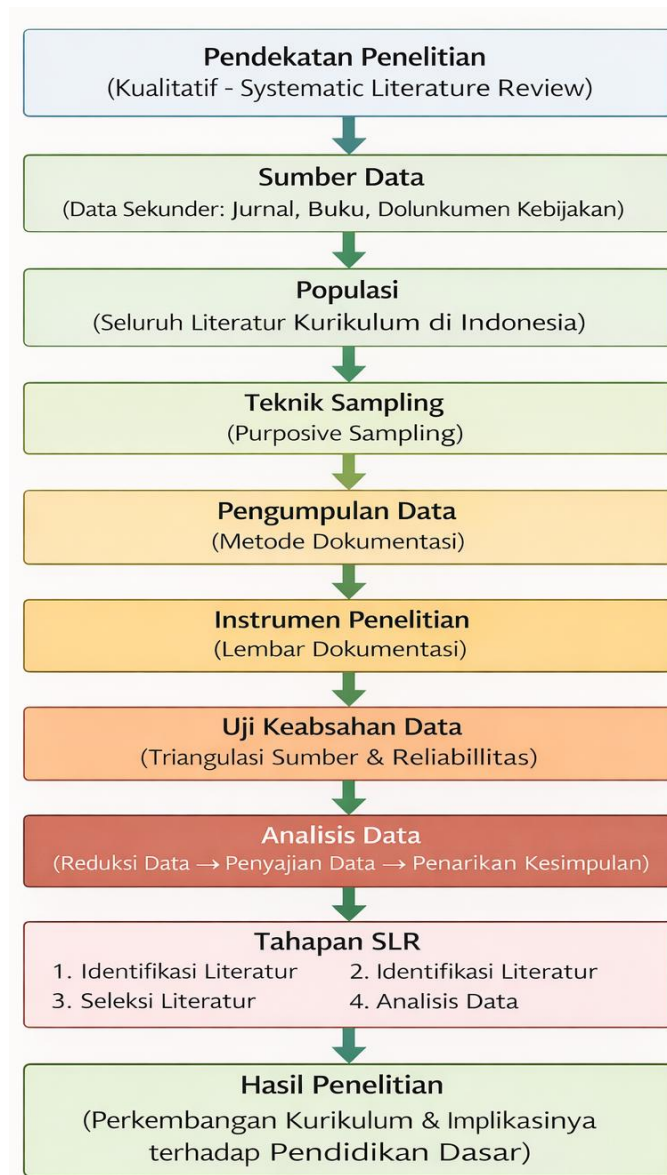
Pendekatan Penelitian
(Kualitatif - Systematic Literature Review)

Sumber Data
(Data Sekunder: Jurnal, Buku, Dolunkumen Kebijakan)

Populasi
(Seluruh Literatur Kurikulum di Indonesia)

Teknik Sampling
(Purposive Sampling)

Pengumpulan Data
(Metode Dokumentasi)

Instrumen Penelitian
(Lembar Dokumentasi)

Uji Keabsahan Data
(Triangulasi Sumber & Reliabillitas)

Analisis Data
(Reduksi Data → Penyajian Data → Penarikan Kesimpulan)

Tahapan SLR
1. Identifikasi Literatur
2. Identifikasi Literatur
3. Seleksi Literatur
4. Analisis Data

Hasil Penelitian
(Perkembangan Kurikulum & Implikasinya terhadap Pendidikan Dasar)